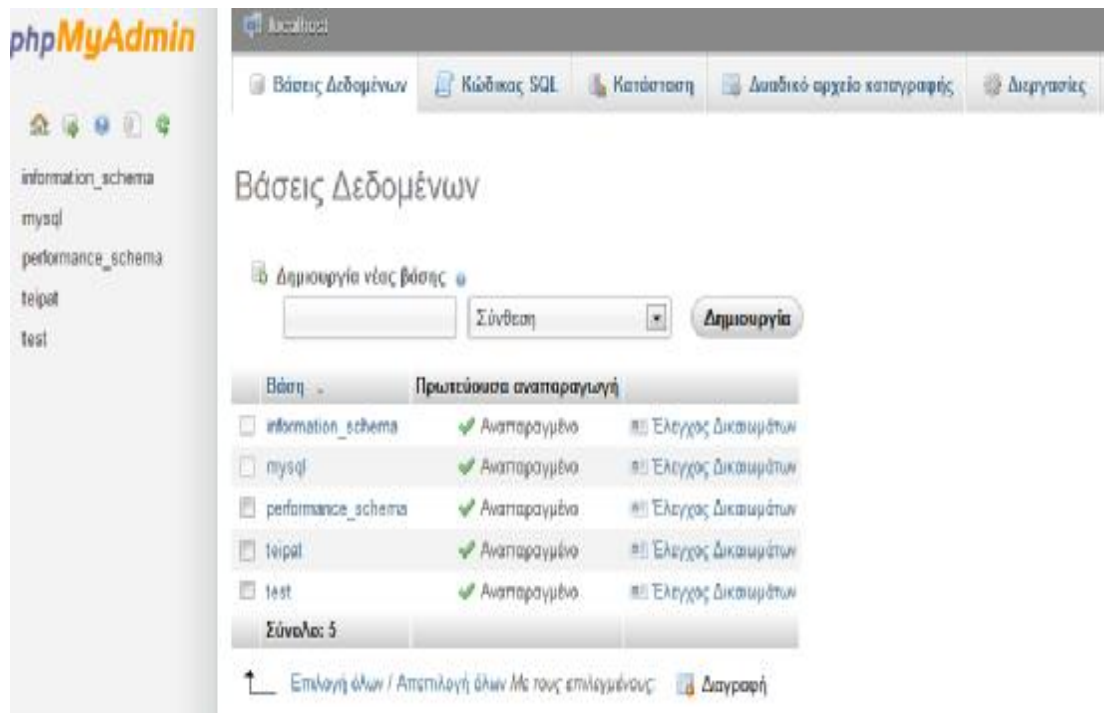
phpMyAdmin

information_schema
mysql
performance_schema
teipat
test

localhost

Βάσεις Δεδομένων | Κώδικας SQL | Κατάσταση | Δυαδικό αρχείο καταγραφής | Διεργασίες

Βάσεις Δεδομένων

Δημιουργία νέας βάσης

Σύνθεση

Δημιουργία

| | Βάση | Πρωτεύουσα αναπαραγωγή | |
|---|---|---|---|
| | information_schema | Αναπαραγμένο | Έλεγχος Δικαιωμάτων |
| | mysql | Αναπαραγμένο | Έλεγχος Δικαιωμάτων |
| | performance_schema | Αναπαραγμένο | Έλεγχος Δικαιωμάτων |
| | teipat | Αναπαραγμένο | Έλεγχος Δικαιωμάτων |
| | test | Αναπαραγμένο | Έλεγχος Δικαιωμάτων |
| | Σύνολα: 5 | | |

Επιλογή όλων / Αποεπιλογή όλων Με τους επιλεγμένους: Διαγραφή